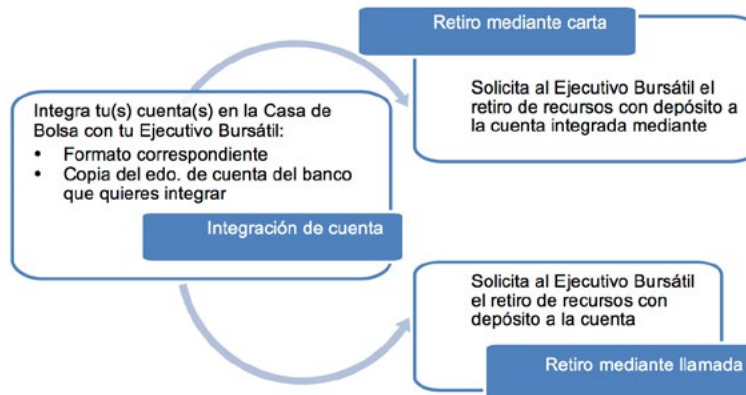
Integra tu(s) cuenta(s) en la Casa de Bolsa con tu Ejecutivo Bursátil:
• Formato correspondiente
• Copia del edo. de cuenta del banco que quieres integrar

Integración de cuenta

Retiro mediante carta

Solicita al Ejecutivo Bursátil el retiro de recursos con depósito a la cuenta integrada mediante

Solicita al Ejecutivo Bursátil el retiro de recursos con depósito a la cuenta

Retiro mediante llamada